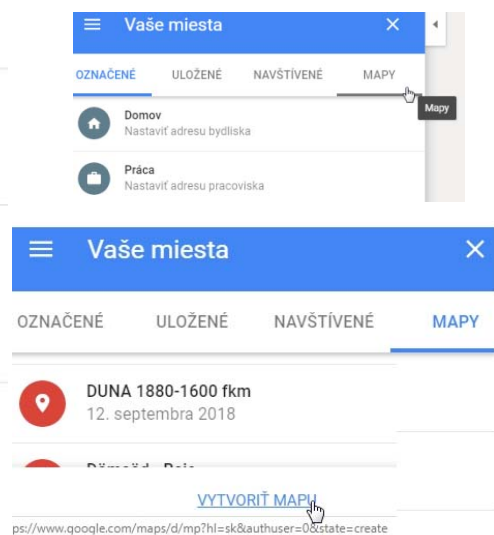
Vaše miesta

OZNAČENÉ   ULOŽENÉ   NAVŠTÍVENÉ   MAPY

Mapy

Domov
Nastaviť adresu bydliska

Práca
Nastaviť adresu pracoviska

Vaše miesta

OZNAČENÉ   ULOŽENÉ   NAVŠTÍVENÉ   MAPY

DUNA 1880-1600 fkm
12. septembra 2018

Dömsöd - Baja

VYTVORIŤ MAPU

ps://www.google.com/maps/d/mp?hl=sk&authuser=0&state=create